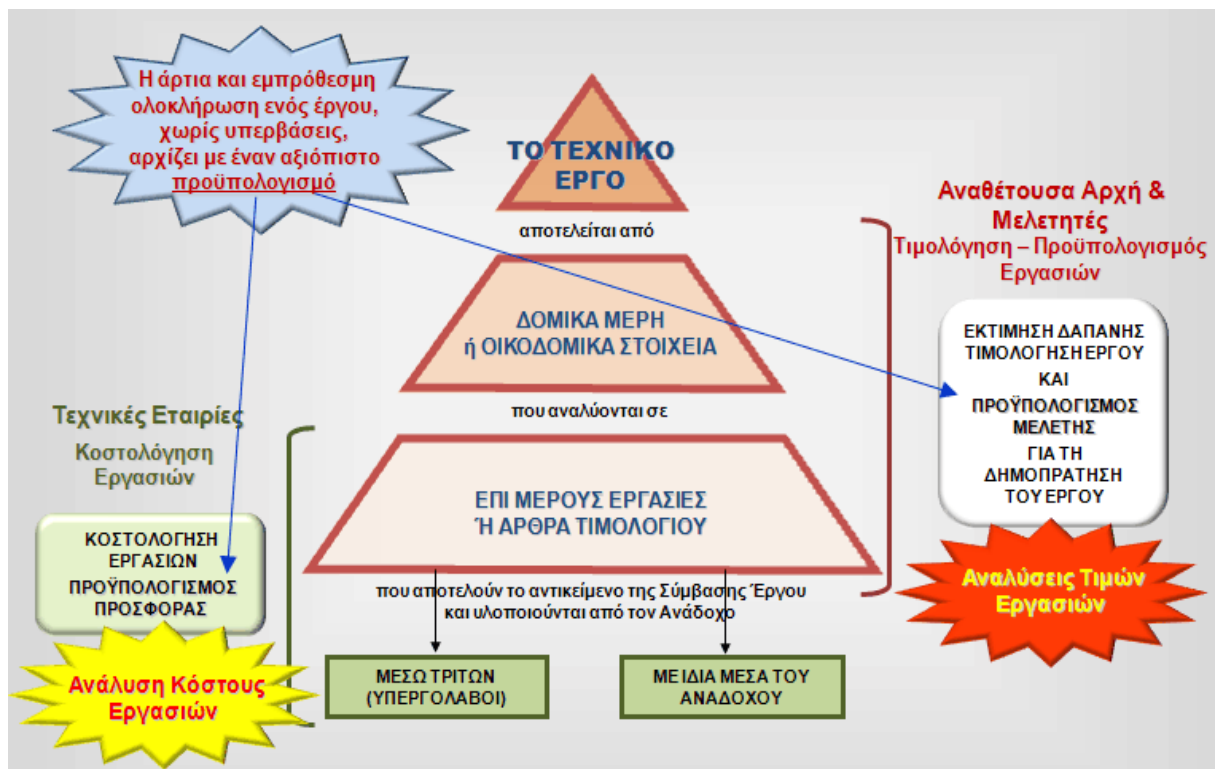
Η άρτια και εμπρόθεσμη ολοκλήρωση ενός έργου, χωρίς υπερβάσεις, αρχίζει με έναν αξιόπιστο προϋπολογισμό

ΤΟ ΤΕΧΝΙΚΟ ΕΡΓΟ

αποτελείται από

ΔΟΜΙΚΑ ΜΕΡΗ ή ΟΙΚΟΔΟΜΙΚΑ ΣΤΟΙΧΕΙΑ

που αναλύονται σε

ΕΠΙ ΜΕΡΟΥΣ ΕΡΓΑΣΙΕΣ Ή ΑΡΘΡΑ ΤΙΜΟΛΟΓΙΟΥ

που αποτελούν το αντικείμενο της Σύμβασης Έργου και υλοποιούνται από τον Ανάδοχο

ΜΕΣΩ ΤΡΙΤΩΝ (ΥΠΕΡΓΟΛΑΒΟΙ)

ΜΕ ΙΔΙΑ ΜΕΣΑ ΤΟΥ ΑΝΑΔΟΧΟΥ

Αναθέτουσα Αρχή & Μελετητές
Τιμολόγηση – Προϋπολογισμός Εργασιών

ΕΚΤΙΜΗΣΗ ΔΑΠΑΝΗΣ ΤΙΜΟΛΟΓΗΣΗ ΕΡΓΟΥ ΚΑΙ ΠΡΟΫΠΟΛΟΓΙΣΜΟΣ ΜΕΛΕΤΗΣ ΓΙΑ ΤΗ ΔΗΜΟΠΡΑΤΗΣΗ ΤΟΥ ΕΡΓΟΥ

Αναλύσεις Τιμών Εργασιών

Τεχνικές Εταιρίες
Κοστολόγηση Εργασιών

ΚΟΣΤΟΛΟΓΗΣΗ ΕΡΓΑΣΙΩΝ ΠΡΟΫΠΟΛΟΓΙΣΜΟΣ ΠΡΟΣΦΟΡΑΣ

Ανάλυση Κόστους Εργασιών